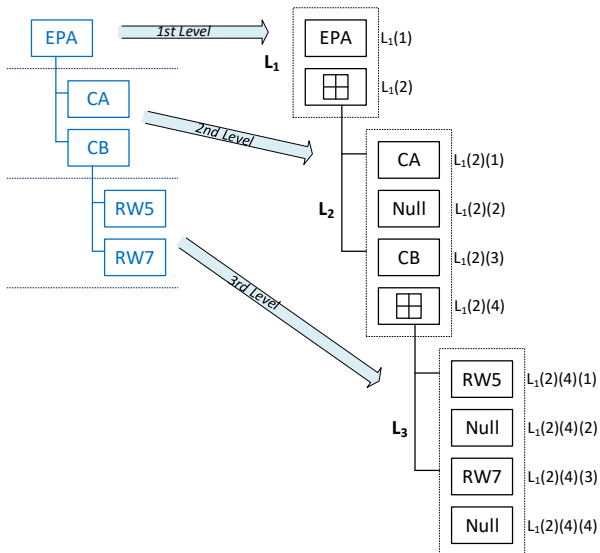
EPA

CA

CB

RW5

RW7

1st Level

2nd Level

3rd Level

$L_1$

EPA $L_1(1)$

$L_1(2)$

$L_2$

CA $L_1(2)(1)$

Null $L_1(2)(2)$

CB $L_1(2)(3)$

$L_1(2)(4)$

$L_3$

RW5 $L_1(2)(4)(1)$

Null $L_1(2)(4)(2)$

RW7 $L_1(2)(4)(3)$

Null $L_1(2)(4)(4)$